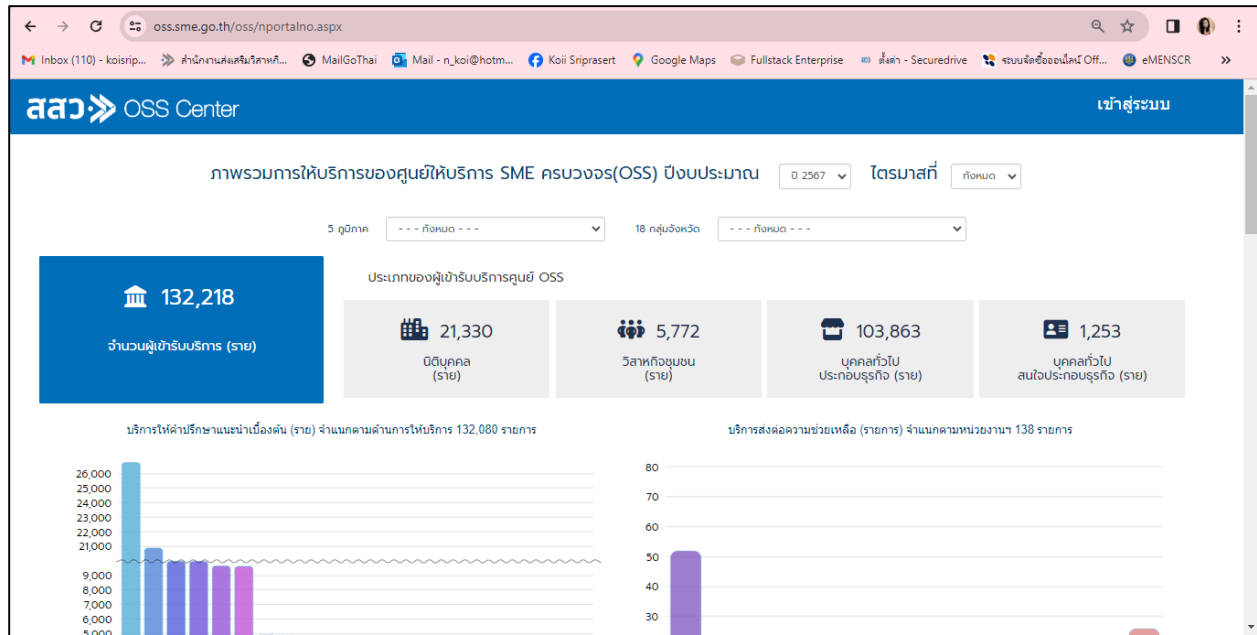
oss.sme.go.th/oss/nportalno.aspx

Inbox (110) - koisrip... สำนักงานส่งเสริมวิสาหกิ... MailGoThai Mail - n_koi@hotm... Koii Sriprasert Google Maps Fullstack Enterprise ตั้งค่า - Securedrive ระบบจัดซื้อออนไลน์ Off... eMENSCR

สสว OSS Center

เข้าสู่ระบบ

ภาพรวมการให้บริการของศูนย์ให้บริการ SME ครบวงจร(OSS) ปีงบประมาณ ปี 2567 ไตรมาสที่ ทั้งหมด

5 ภูมิภาค - - - ทั้งหมด - - - 18 กลุ่มจังหวัด - - - ทั้งหมด - - -

132,218
จำนวนผู้เข้ารับบริการ (ราย)

ประเภทของผู้เข้ารับบริการศูนย์ OSS

21,330
นิติบุคคล (ราย)

5,772
วิสาหกิจชุมชน (ราย)

103,863
บุคคลทั่วไป ประกอบธุรกิจ (ราย)

1,253
บุคคลทั่วไป สนใจประกอบธุรกิจ (ราย)

บริการให้คำปรึกษาแนะนำเบื้องต้น (ราย) จำแนกตามด้านการให้บริการ 132,080 รายการ

26,000
25,000
24,000
23,000
22,000
21,000
9,000
8,000
7,000
6,000
5,000

บริการส่งต่อความช่วยเหลือ (รายการ) จำแนกตามหน่วยงานฯ 138 รายการ

80
70
60
50
40
30